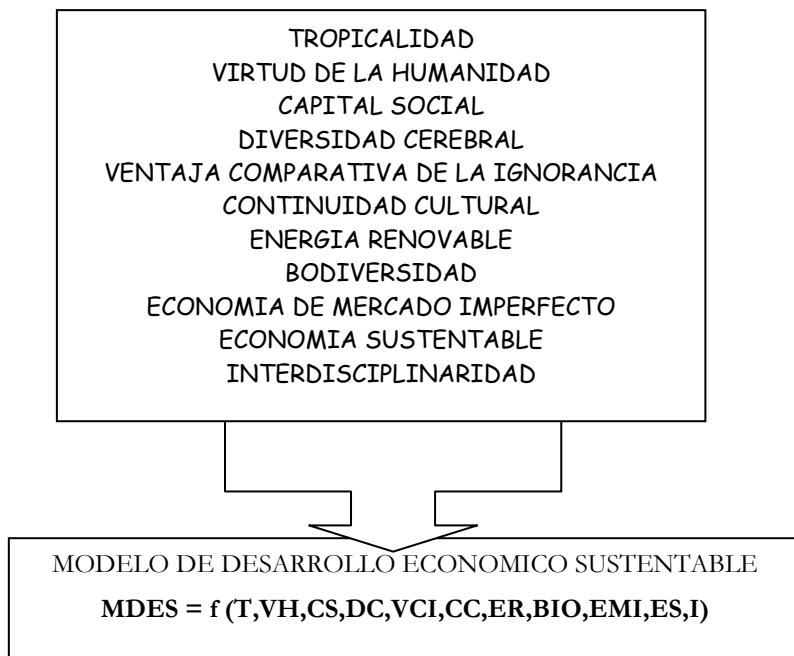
TROPICALIDAD
VIRTUD DE LA HUMANIDAD
CAPITAL SOCIAL
DIVERSIDAD CEREBRAL
VENTAJA COMPARATIVA DE LA IGNORANCIA
CONTINUIDAD CULTURAL
ENERGIA RENOVABLE
BODIVERSIDAD
ECONOMIA DE MERCADO IMPERFECTO
ECONOMIA SUSTENTABLE
INTERDISCIPLINARIDAD

MODELO DE DESARROLLO ECONOMICO SUSTENTABLE

**MDES = f (T,VH,CS,DC,VCI,CC,ER,BIO,EMI,ES,I)**